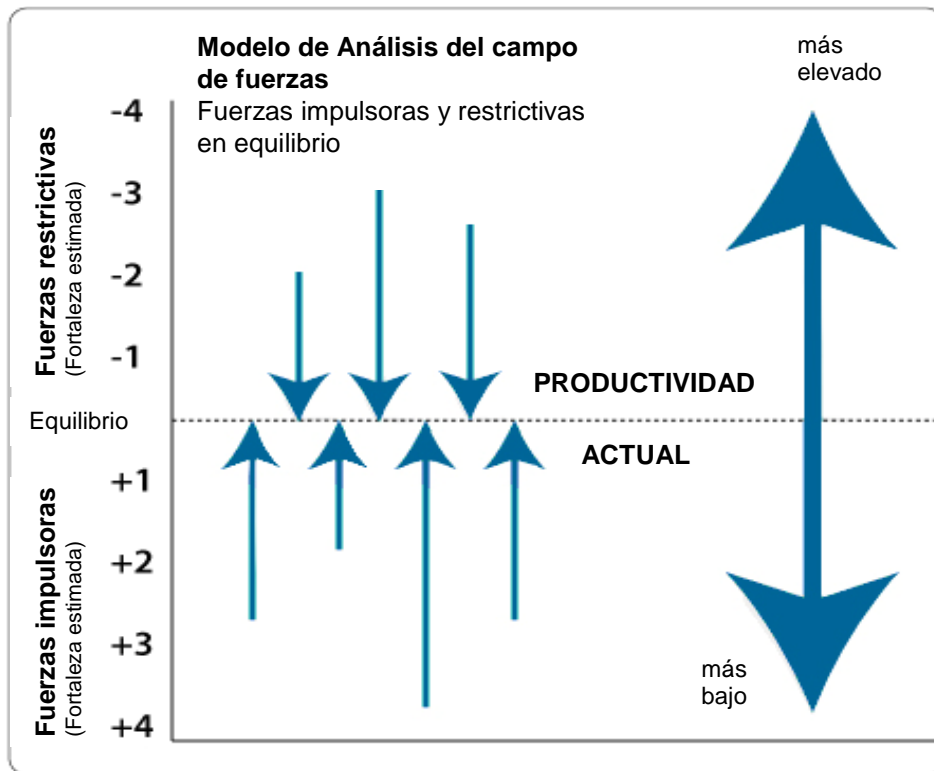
Modelo de Análisis del campo de fuerzas
Fuerzas impulsoras y restrictivas en equilibrio

más elevado

Fuerzas restrictivas
(Fortaleza estimada)

-4
-3
-2
-1

PRODUCTIVIDAD

Equilibrio

ACTUAL

+1
+2
+3
+4

Fuerzas impulsoras
(Fortaleza estimada)

más bajo